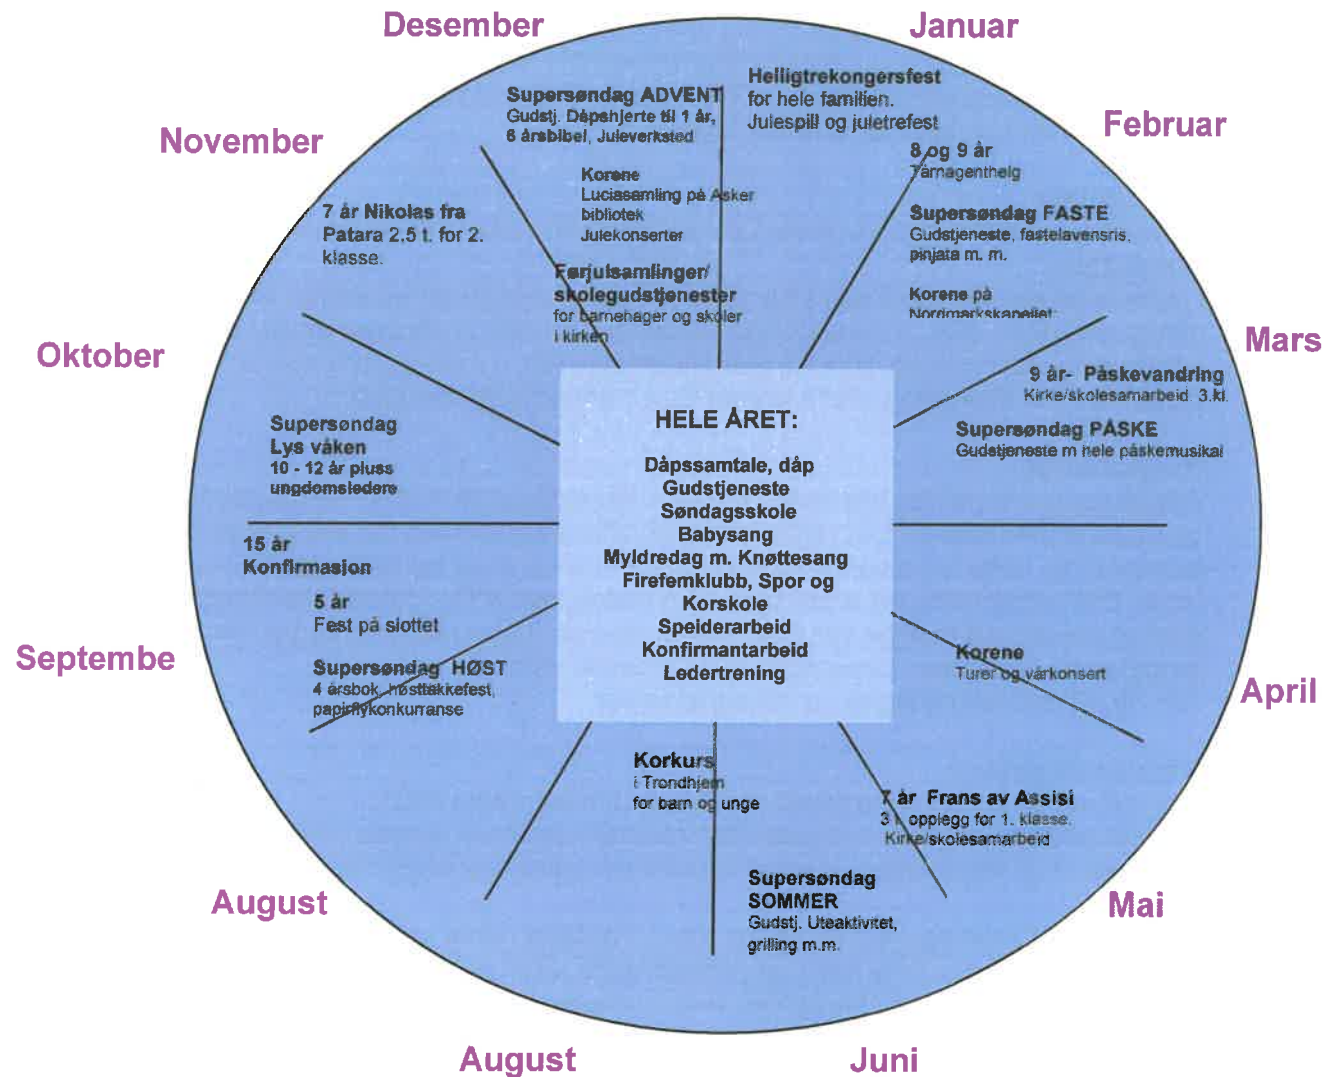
Desember

Januar

Supersøndag ADVENT
Gudstj. Dåpshjerte til 1 år, 6 årsbibel, Juleverksted

Helligtrekongersfest
for hele familien.
Julespill og juletrefest

Februar

November

Korene
Luciasamling på Asker bibliotek
Julekonserter

8 og 9 år
Tårnagenthelg

7 år Nikolas fra Patara 2.5 t. for 2. klasse.

Supersøndag FASTE
Gudstjeneste, fastelavensris, pinjata m. m.

Førjulsamlinger/ skolegudstjenester
for barnehager og skoler i kirken

Korene på
Norrmarkskapellet

Mars

Oktober

9 år- Påskevandring
Kirke/skolesamarbeid 3.kl.

HELE ÅRET:

Supersøndag PÅSKE
Gudstjeneste m hele påskemusikal

Supersøndag
Lys våken
10 - 12 år pluss ungdomsledere

Dåpssamtale, dåp
Gudstjeneste
Søndagsskole
Babysang
Myldredag m. Knøttesang
Firefemklubb, Spor og Korskole
Speiderarbeid
Konfirmantarbeid
Ledertrening

15 år
Konfirmasjon

5 år
Fest på slottet

Septembe

Supersøndag HØST
4 årsbok, høsttakkefest, papirflykonkurranse

Korene
Turer og vårkonsert

April

Korkurs
i Trondhjem
for barn og unge

7 år Frans av Assisi
3 t opplegg for 1. klasse.
Kirke/skolesamarbeid

August

Supersøndag
SOMMER
Gudstj. Uteaktivitet, grilling m.m.

Mai

August

Juni